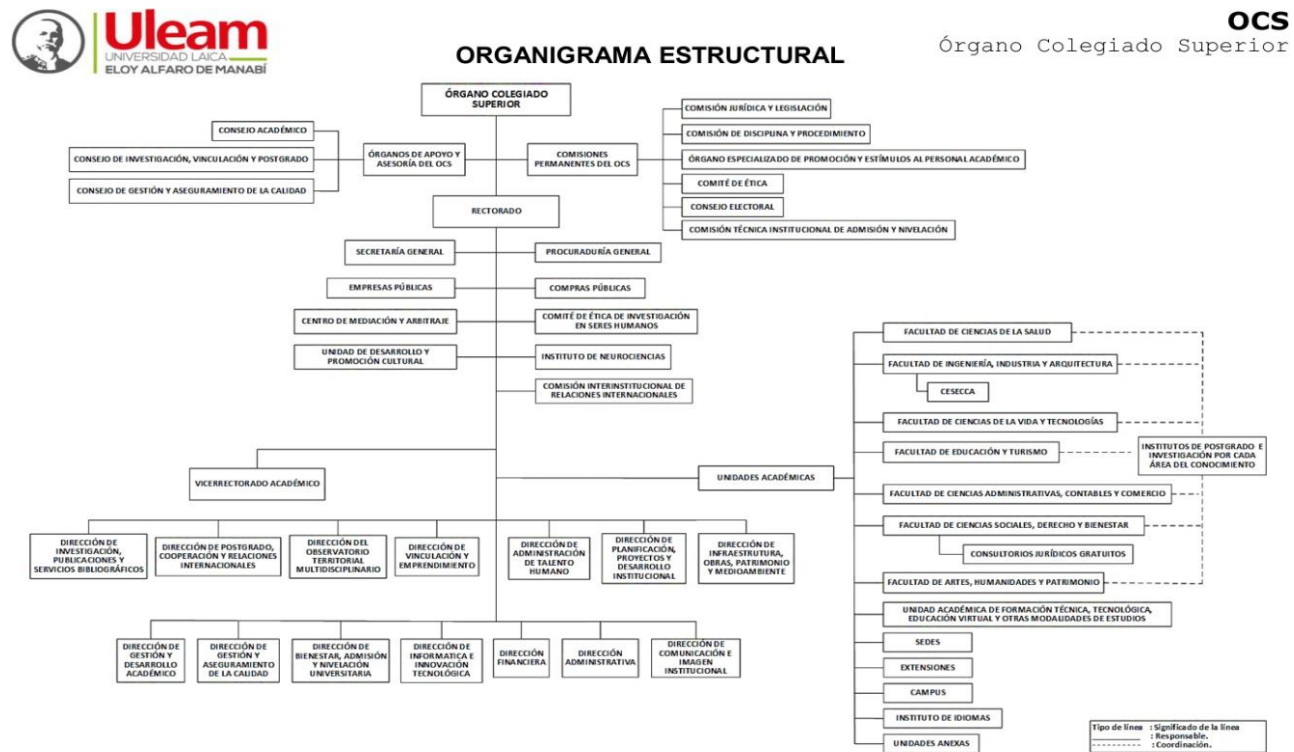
Uleam
UNIVERSIDAD LAICA
ELOY ALFARO DE MANABÍ

ORGANIGRAMA ESTRUCTURAL

OCS
Órgano Colegiado Superior

ÓRGANO COLEGIADO SUPERIOR

CONSEJO ACADÉMICO
CONSEJO DE INVESTIGACIÓN, VINCULACIÓN Y POSTGRADO
CONSEJO DE GESTIÓN Y ASEGURAMIENTO DE LA CALIDAD

ÓRGANOS DE APOYO Y ASESORÍA DEL OCS

COMISIONES PERMANENTES DEL OCS

COMISIÓN JURÍDICA Y LEGISLACIÓN
COMISIÓN DE DISCIPLINA Y PROCEDIMIENTO
ÓRGANO ESPECIALIZADO DE PROMOCIÓN Y ESTÍMULOS AL PERSONAL ACADÉMICO
COMITÉ DE ÉTICA
CONSEJO ELECTORAL
COMISIÓN TÉCNICA INSTITUCIONAL DE ADMISIÓN Y NIVELACIÓN

RECTORADO

SECRETARÍA GENERAL
PROCURADURÍA GENERAL
EMPRESAS PÚBLICAS
COMPRAS PÚBLICAS
CENTRO DE MEDIACIÓN Y ARBITRAJE
COMITÉ DE ÉTICA DE INVESTIGACIÓN EN SERES HUMANOS
UNIDAD DE DESARROLLO Y PROMOCIÓN CULTURAL
INSTITUTO DE NEUROCIENCIAS
COMISIÓN INTERINSTITUCIONAL DE RELACIONES INTERNACIONALES

VICERRECTORADO ACADÉMICO

UNIDADES ACADÉMICAS

FACULTAD DE CIENCIAS DE LA SALUD
FACULTAD DE INGENIERÍA, INDUSTRIA Y ARQUITECTURA
CESECCA
FACULTAD DE CIENCIAS DE LA VIDA Y TECNOLOGÍAS
FACULTAD DE EDUCACIÓN Y TURISMO
INSTITUTOS DE POSTGRADO E INVESTIGACIÓN POR CADA ÁREA DEL CONOCIMIENTO
FACULTAD DE CIENCIAS ADMINISTRATIVAS, CONTABLES Y COMERCIO
FACULTAD DE CIENCIAS SOCIALES, DERECHO Y BIENESTAR
CONSULTORIOS JURÍDICOS GRATUITOS
FACULTAD DE ARTES, HUMANIDADES Y PATRIMONIO
UNIDAD ACADÉMICA DE FORMACIÓN TÉCNICA, TECNOLÓGICA, EDUCACIÓN VIRTUAL Y OTRAS MODALIDADES DE ESTUDIOS
SEDES
EXTENSIONES
CAMPUS
INSTITUTO DE IDIOMAS
UNIDADES ANEXAS

DIRECCIÓN DE INVESTIGACIÓN, PUBLICACIONES Y SERVICIOS BIBLIOGRÁFICOS
DIRECCIÓN DE POSTGRADO, COOPERACIÓN Y RELACIONES INTERNACIONALES
DIRECCIÓN DEL OBSERVATORIO TERRITORIAL MULTIDISCIPLINARIO
DIRECCIÓN DE VINCULACIÓN Y EMPRENDIMIENTO
DIRECCIÓN DE ADMINISTRACIÓN DE TALENTO HUMANO
DIRECCIÓN DE PLANIFICACIÓN, PROYECTOS Y DESARROLLO INSTITUCIONAL
DIRECCIÓN DE INFRAESTRUTURA, OBRAS, PATRIMONIO Y MEDIOAMBIENTE

DIRECCIÓN DE GESTIÓN Y DESARROLLO ACADÉMICO
DIRECCIÓN DE GESTIÓN Y ASEGURAMIENTO DE LA CALIDAD
DIRECCIÓN DE BIENESTAR, ADMISIÓN Y NIVELACIÓN UNIVERSITARIA
DIRECCIÓN DE INFORMATICA E INNOVACIÓN TECNOLÓGICA
DIRECCIÓN FINANCIERA
DIRECCIÓN ADMINISTRATIVA
DIRECCIÓN DE COMUNICACIÓN E IMAGEN INSTITUCIONAL

Tipo de línea : Significado de la línea
: Responsable.
: Coordinación.